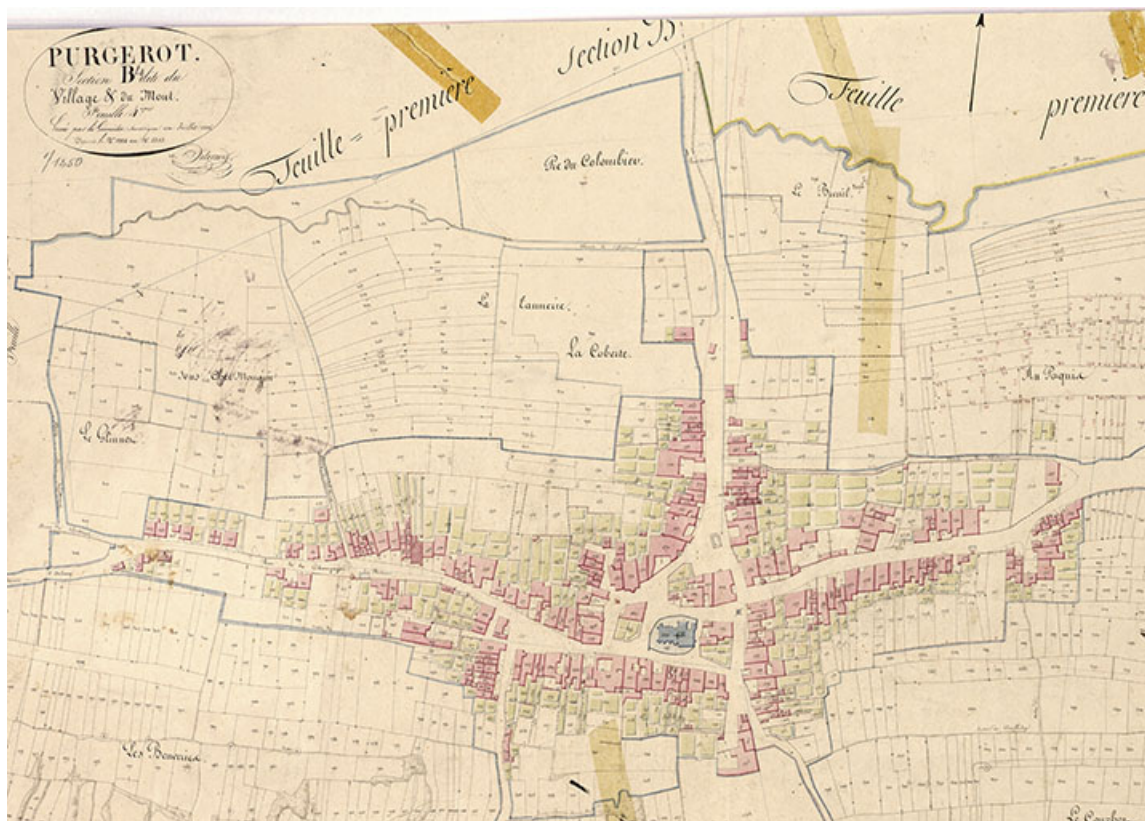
PURGEROT.
Section B. dite du Village & du Mont.
Feuille 1ère
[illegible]
1/1250

Section B.

Feuille première

Feuille première

Pré du Colombier

Le Breuil

La tannerie

La Coberte

Au Poquis

Sous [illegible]

Le Glinnon

Les Bouvries

Le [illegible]